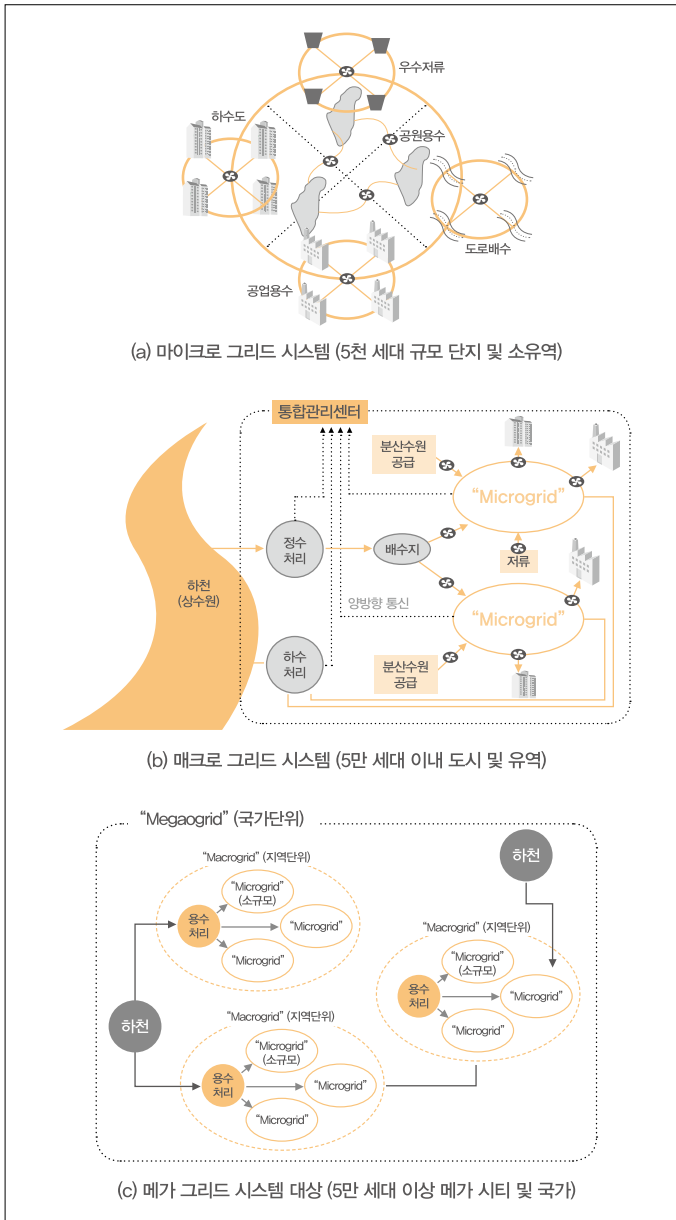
우수저류

하수도

공원용수

도로배수

공업용수

(a) 마이크로 그리드 시스템 (5천 세대 규모 단지 및 소유역)

통합관리센터

분산수원 공급

"Microgrid"

하천 (상수원)

정수 처리

배수지

저류

양방향 통신

"Microgrid"

하수 처리

분산수원 공급

(b) 매크로 그리드 시스템 (5만 세대 이내 도시 및 유역)

"Megaogrid" (국가단위)

"Macrogrid" (지역단위)

"Microgrid" (소규모)

용수 처리

"Microgrid"

"Microgrid"

하천

"Macrogrid" (지역단위)

"Microgrid" (소규모)

용수 처리

"Microgrid"

"Microgrid"

하천

"Macrogrid" (지역단위)

"Microgrid" (소규모)

용수 처리

"Microgrid"

"Microgrid"

(c) 메가 그리드 시스템 대상 (5만 세대 이상 메가 시티 및 국가)